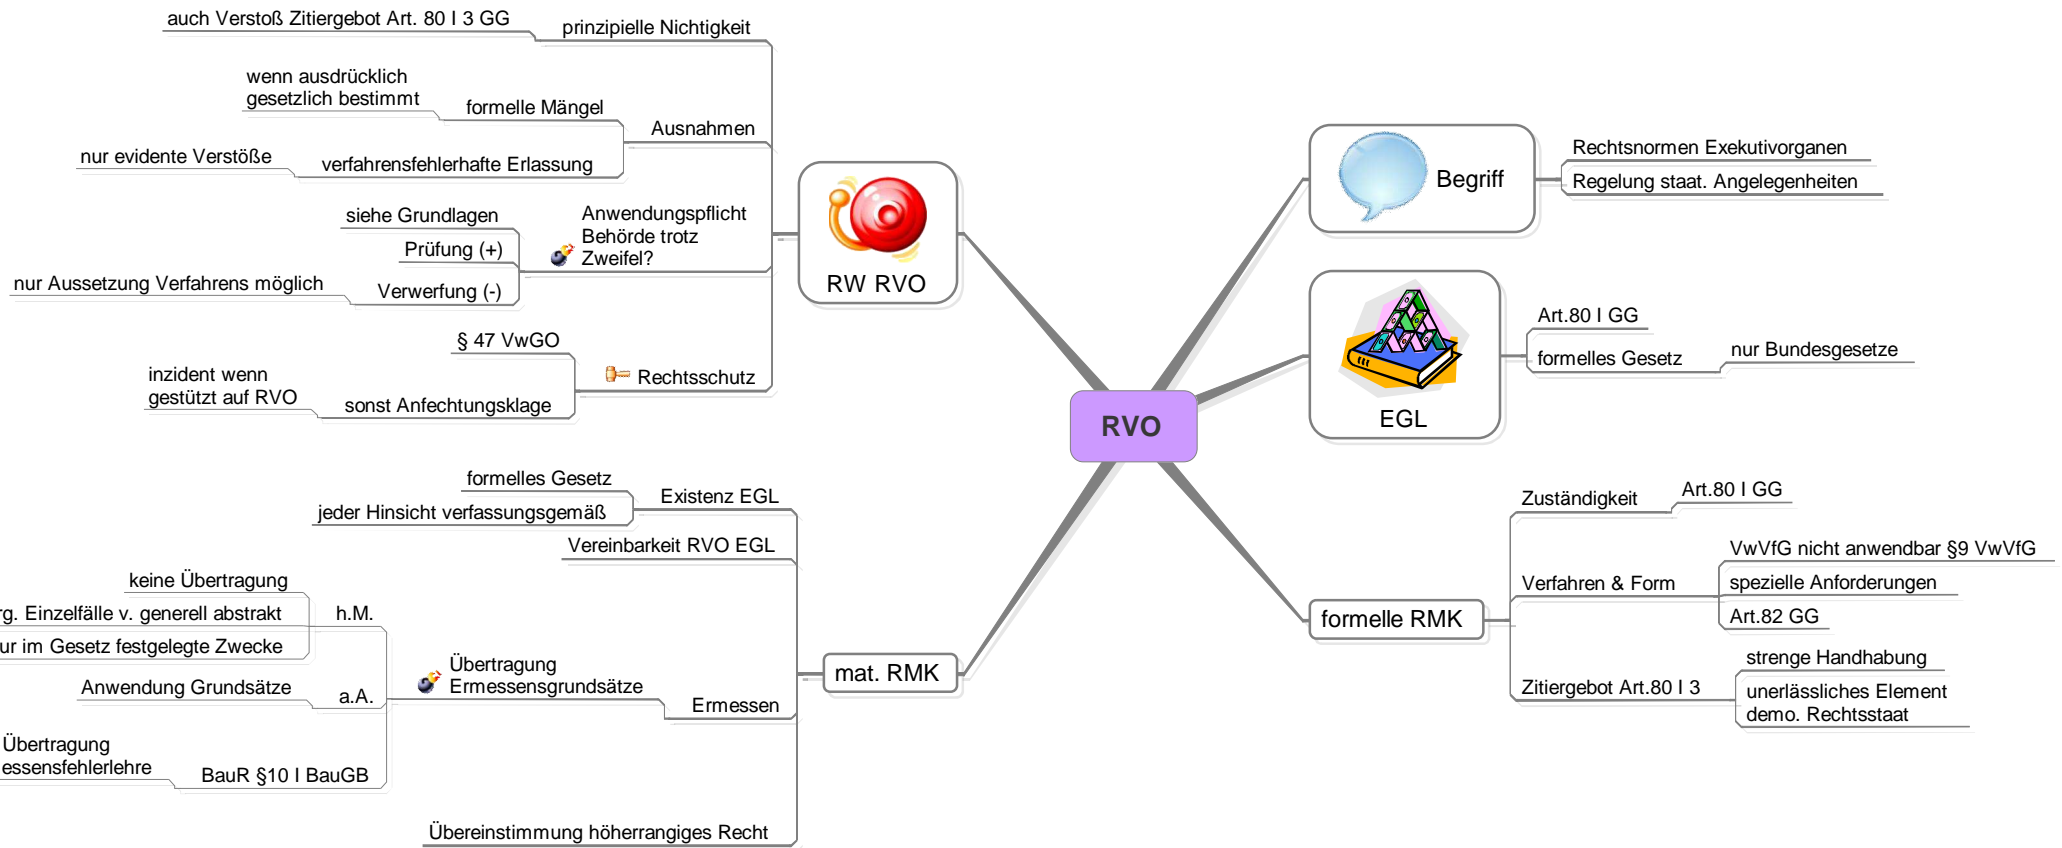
RVO

RW RVO

prinzipielle Nichtigkeit
auch Verstoß Zitiergebot Art. 80 I 3 GG

Ausnahmen
formelle Mängel
wenn ausdrücklich gesetzlich bestimmt
verfahrensfehlerhafte Erlassung
nur evidente Verstöße

Anwendungspflicht Behörde trotz Zweifel?
siehe Grundlagen
Prüfung (+)
Verwerfung (-)
nur Aussetzung Verfahrens möglich

Rechtsschutz
§ 47 VwGO
sonst Anfechtungsklage
inzident wenn gestützt auf RVO

mat. RMK

Existenz EGL
formelles Gesetz
jeder Hinsicht verfassungsgemäß

Vereinbarkeit RVO EGL

Ermessen
Übertragung Ermessensgrundsätze
h.M.
keine Übertragung
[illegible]rg. Einzelfälle v. generell abstrakt
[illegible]ur im Gesetz festgelegte Zwecke
a.A.
Anwendung Grundsätze
BauR §10 I BauGB
Übertragung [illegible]essensfehlerlehre

Übereinstimmung höherrangiges Recht

Begriff
Rechtsnormen Exekutivorganen
Regelung staat. Angelegenheiten

EGL
Art.80 I GG
formelles Gesetz
nur Bundesgesetze

formelle RMK
Zuständigkeit
Art.80 I GG
Verfahren & Form
VwVfG nicht anwendbar §9 VwVfG
spezielle Anforderungen
Art.82 GG
Zitiergebot Art.80 I 3
strenge Handhabung
unerlässliches Element demo. Rechtsstaat